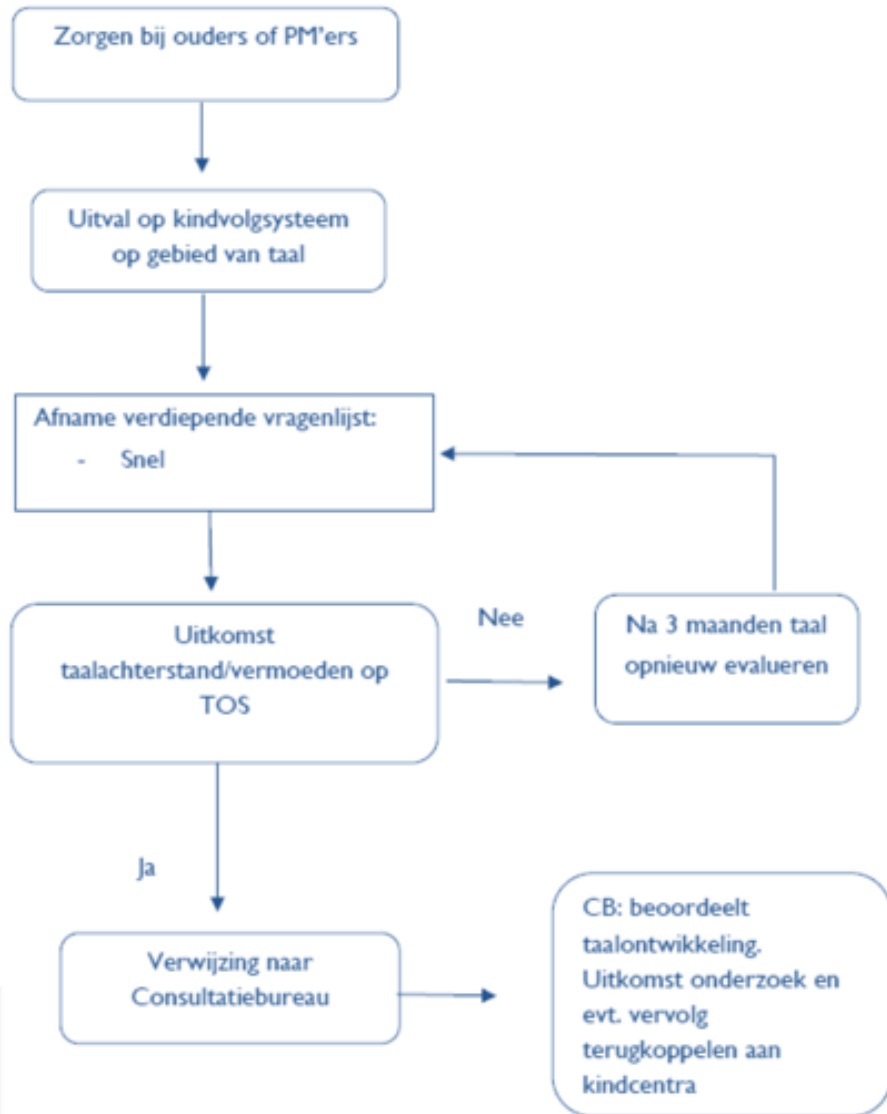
Zorgen bij ouders of PM'ers

Uitval op kindvolgsysteem op gebied van taal

Afname verdiepende vragenlijst:
- Snel

Uitkomst taalachterstand/vermoeden op TOS

Nee

Na 3 maanden taal opnieuw evalueren

Ja

Verwijzing naar Consultatiebureau

CB: beoordeelt taalontwikkeling. Uitkomst onderzoek en evt. vervolg terugkoppelen aan kindcentra